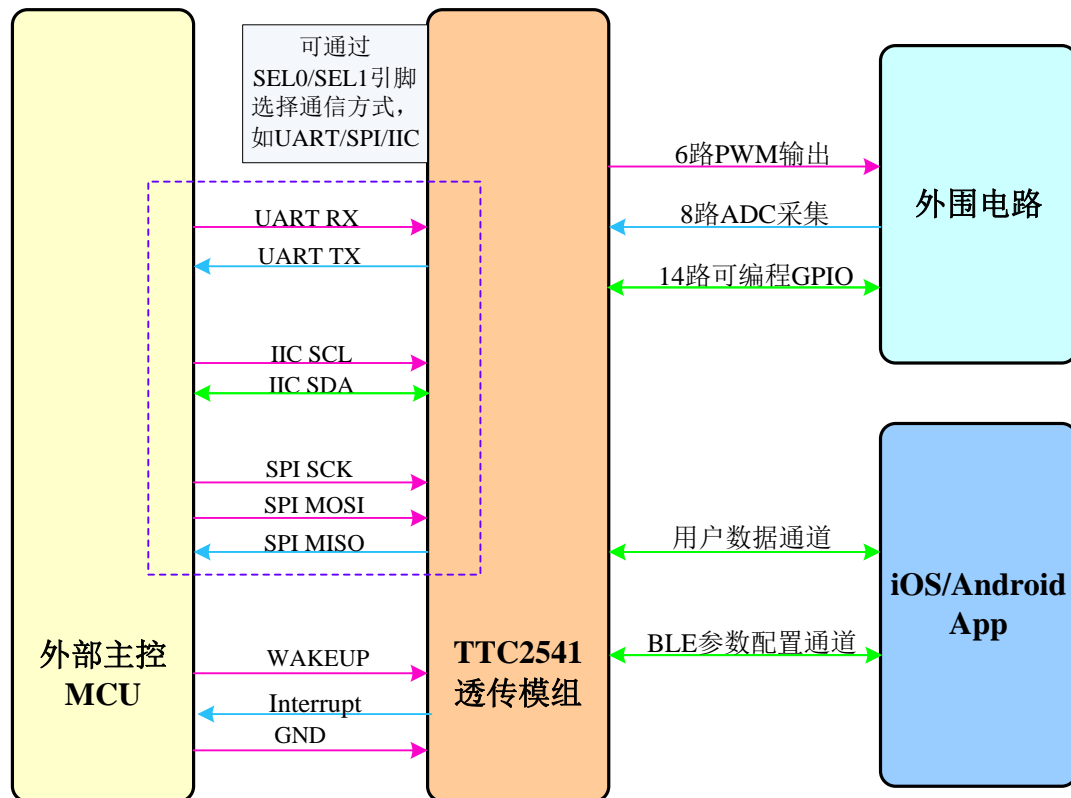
可通过SEL0/SEL1引脚选择通信方式，如UART/SPI/IIC

UART RX
UART TX
IIC SCL
IIC SDA
SPI SCK
SPI MOSI
SPI MISO
WAKEUP
Interrupt
GND

外部主控 MCU

TTC2541 透传模组

6路PWM输出
8路ADC采集
14路可编程GPIO

外围电路

用户数据通道
BLE参数配置通道

iOS/Android App